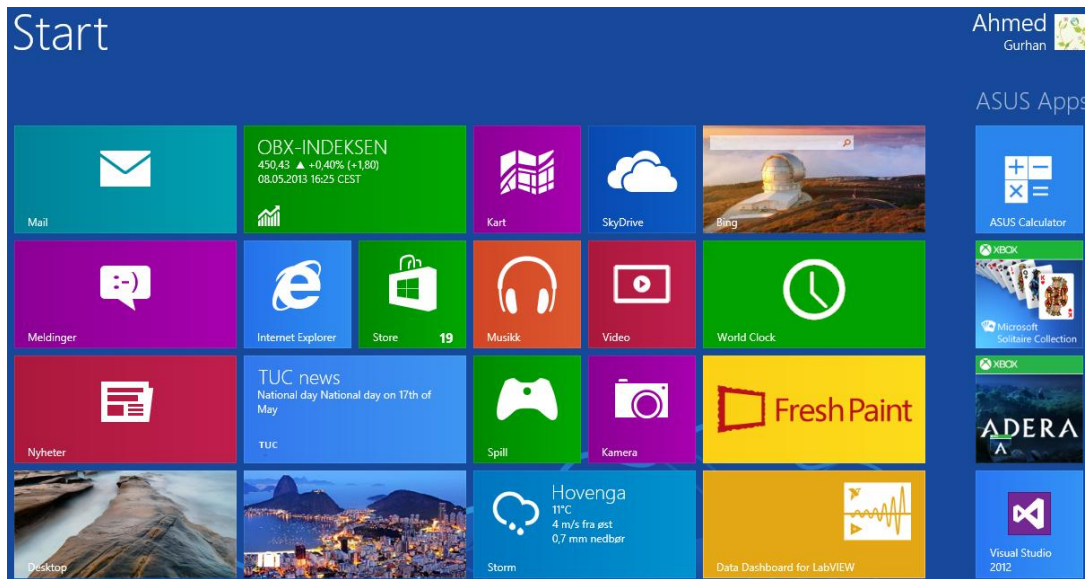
Start

Ahmed
Gurhan

ASUS Apps

Mail

OBX-INDEKSEN
450,43 ▲ +0,40% (+1,80)
08.05.2013 16:25 CEST

Kart

SkyDrive

Bing

ASUS Calculator

Meldinger

Internet Explorer

Store 19

Musikk

Video

World Clock

XBOX
Microsoft Solitaire Collection

Nyheter

TUC news
National day National day on 17th of May
TUC

Spill

Kamera

Fresh Paint

XBOX
ADERA

Desktop

Hovenga
11°C
4 m/s fra øst
0,7 mm nedbør
Storm

Data Dashboard for LabVIEW

Visual Studio 2012